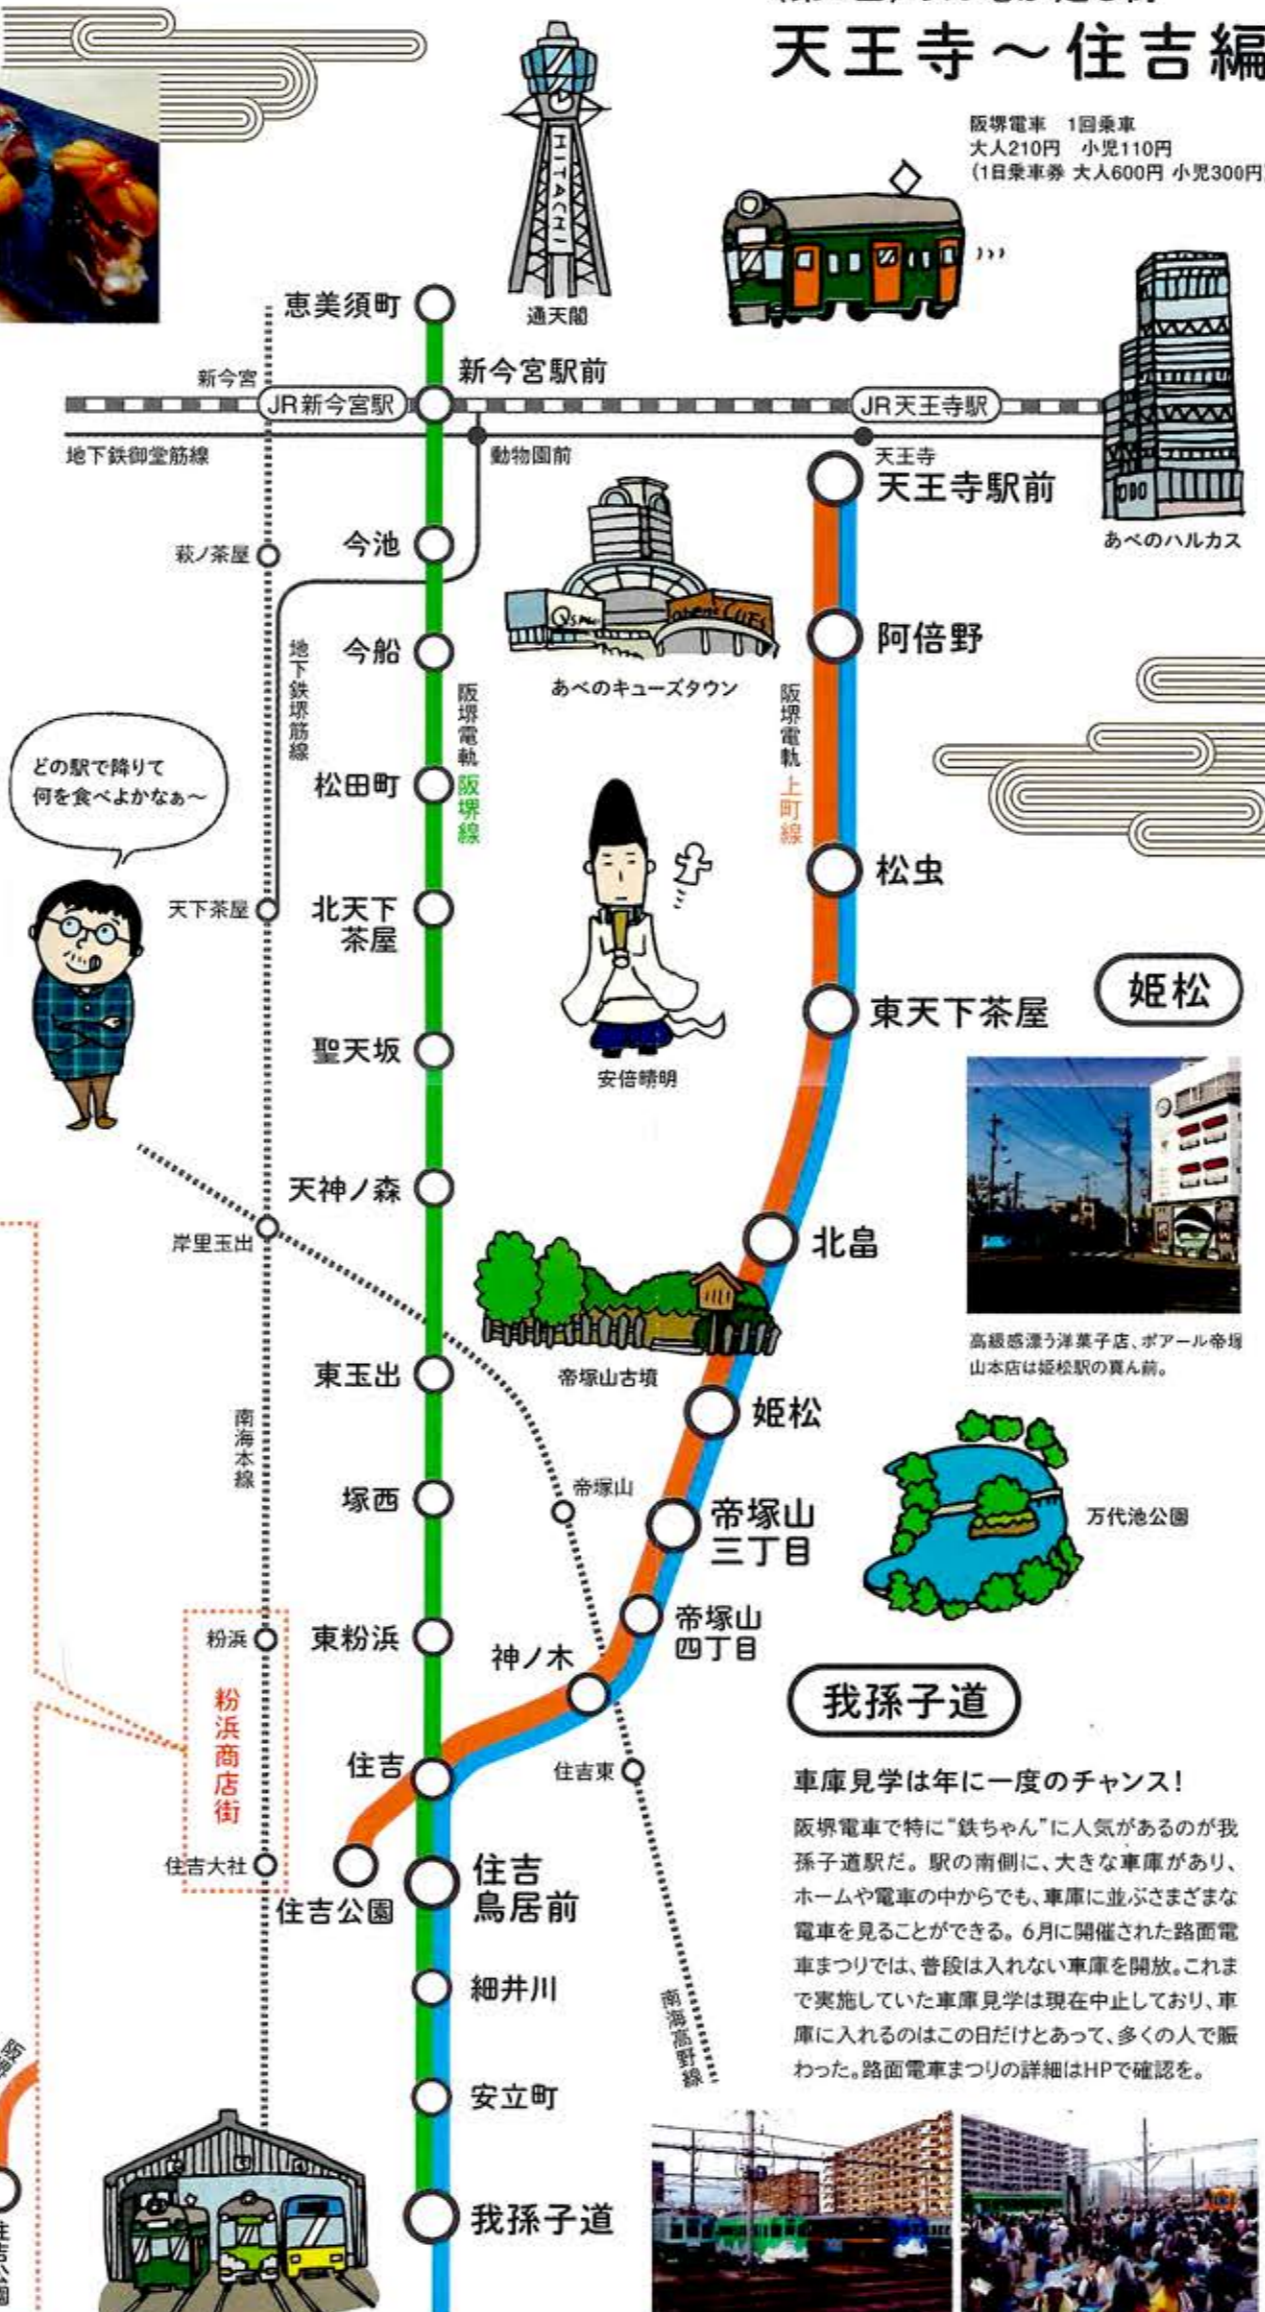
天王寺～住吉編

阪堺電車 1回乗車
大人210円 小児110円
(1日乗車券 大人600円 小児300円)

HITACHI
通天閣

恵美須町
新今宮
新今宮駅前
JR新今宮駅
JR天王寺駅
地下鉄御堂筋線
動物園前
天王寺
天王寺駅前
あべのハルカス
萩ノ茶屋
今池
今船
あべのキューズタウン
阿倍野
地下鉄堺筋線
阪堺電軌阪堺線
阪堺電軌上町線

どの駅で降りて
何を食べよかなぁ～

松田町
松虫
天下茶屋
北天下茶屋
安倍晴明
東天下茶屋
姫松
聖天坂
天神ノ森
岸里玉出
北畠
高級感漂う洋菓子店、ポアール帝塚山本店は姫松駅の真ん前。
帝塚山古墳
東玉出
姫松
南海本線
塚西
帝塚山
帝塚山三丁目
万代池公園
粉浜
東粉浜
帝塚山四丁目
神ノ木
粉浜商店街
我孫子道
住吉
住吉東
車庫見学は年に一度のチャンス！
阪堺電車で特に"鉄ちゃん"に人気があるのが我孫子道駅だ。駅の南側に、大きな車庫があり、ホームや電車の中からでも、車庫に並ぶさまざまな電車を見ることができる。6月に開催された路面電車まつりでは、普段は入れない車庫を開放。これまで実施していた車庫見学は現在中止しており、車庫に入れるのはこの日だけとあって、多くの人で賑わった。路面電車まつりの詳細はHPで確認を。
住吉大社
住吉公園
住吉鳥居前
細井川
南海高野線
安立町
我孫子道